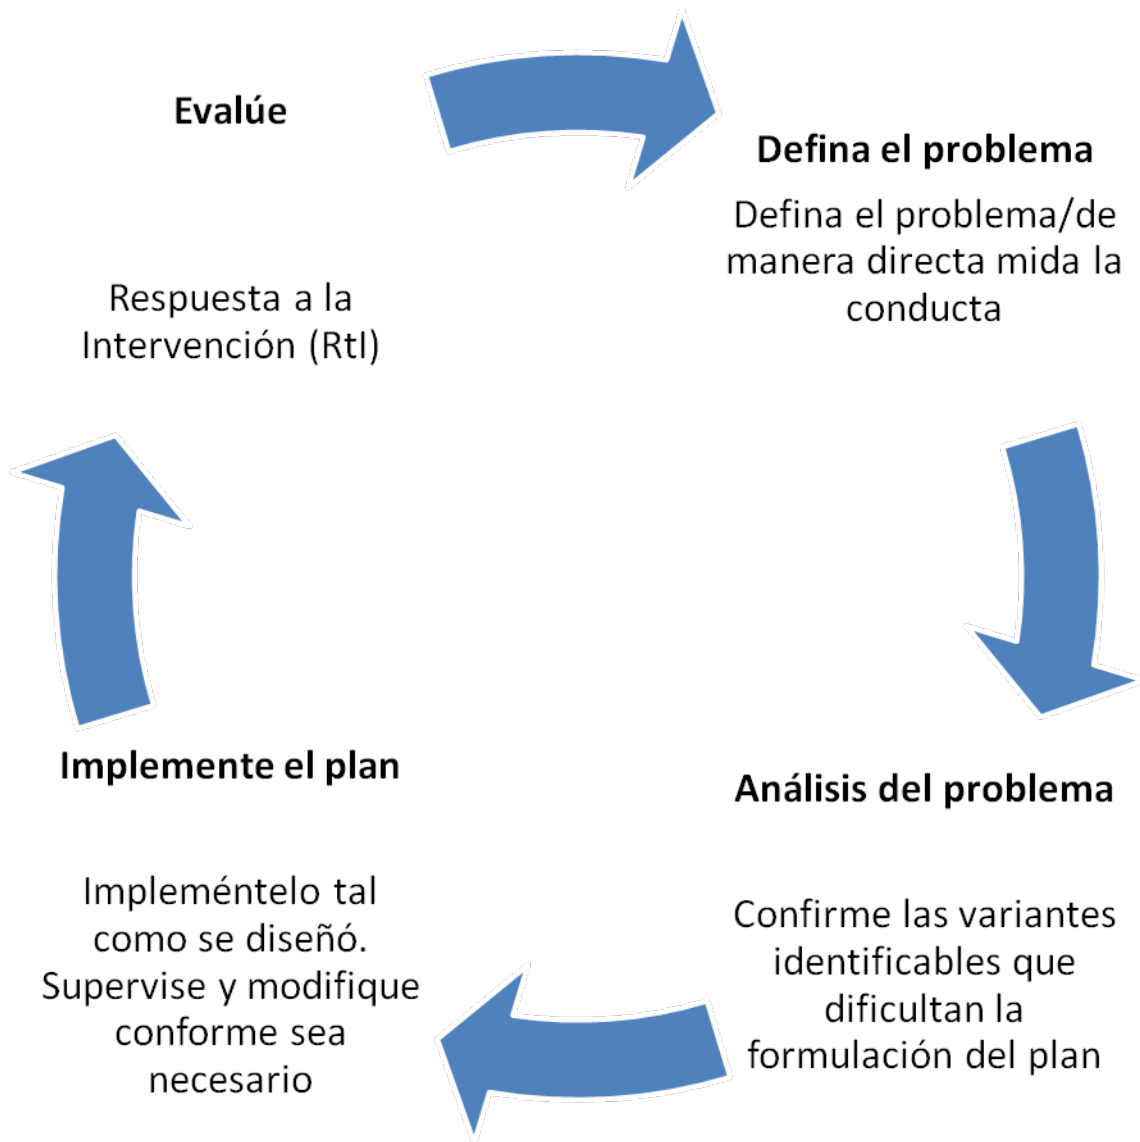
Evalúe

Respuesta a la Intervención (RtI)

Defina el problema

Defina el problema/de manera directa mida la conducta

Análisis del problema

Confirme las variantes identificables que dificultan la formulación del plan

Implemente el plan

Impleméntelo tal como se diseñó. Supervise y modifique conforme sea necesario